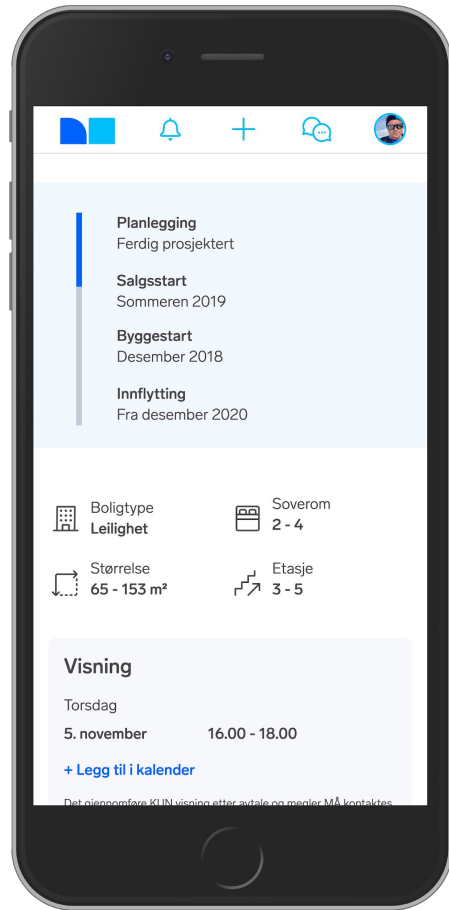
Planlegging
Ferdig prosjektert

Salgsstart
Sommeren 2019

Byggestart
Desember 2018

Innflytting
Fra desember 2020

Boligtype
**Leilighet**

Soverom
**2 - 4**

Størrelse
**65 - 153 m²**

Etasje
**3 - 5**

Visning

Torsdag

**5. november** **16.00 - 18.00**

+ Legg til i kalender

Det gjennomføre KUN visning etter avtale og megler MÅ kontaktes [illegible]